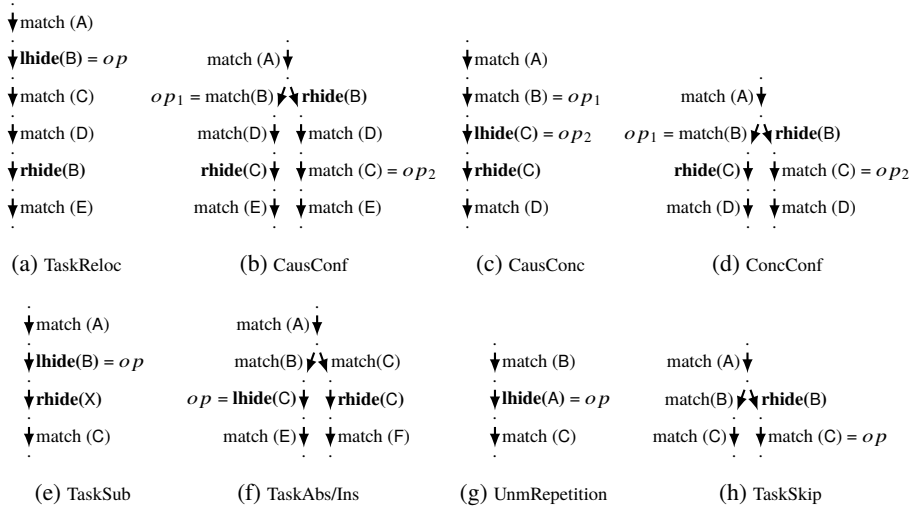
match (A)
**lhide**(B) = $op$
match (C)
match (D)
**rhide**(B)
match (E)

(a) TaskReloc

match (A)
$op_1$ = match(B) **rhide**(B)
match(D) match (D)
**rhide**(C) match (C) = $op_2$
match (E) match (E)

(b) CausConf

match (A)
match (B) = $op_1$
**lhide**(C) = $op_2$
**rhide**(C)
match (D)

(c) CausConc

match (A)
$op_1$ = match(B) **rhide**(B)
**rhide**(C) match (C) = $op_2$
match (D) match (D)

(d) ConcConf

match (A)
**lhide**(B) = $op$
**rhide**(X)
match (C)

(e) TaskSub

match (A)
match(B) match(C)
$op$ = **lhide**(C) **rhide**(C)
match (E) match (F)

(f) TaskAbs/Ins

match (B)
**lhide**(A) = $op$
match (C)

(g) UnmRepetition

match (A)
match(B) **rhide**(B)
match (C) match (C) = $op$

(h) TaskSkip